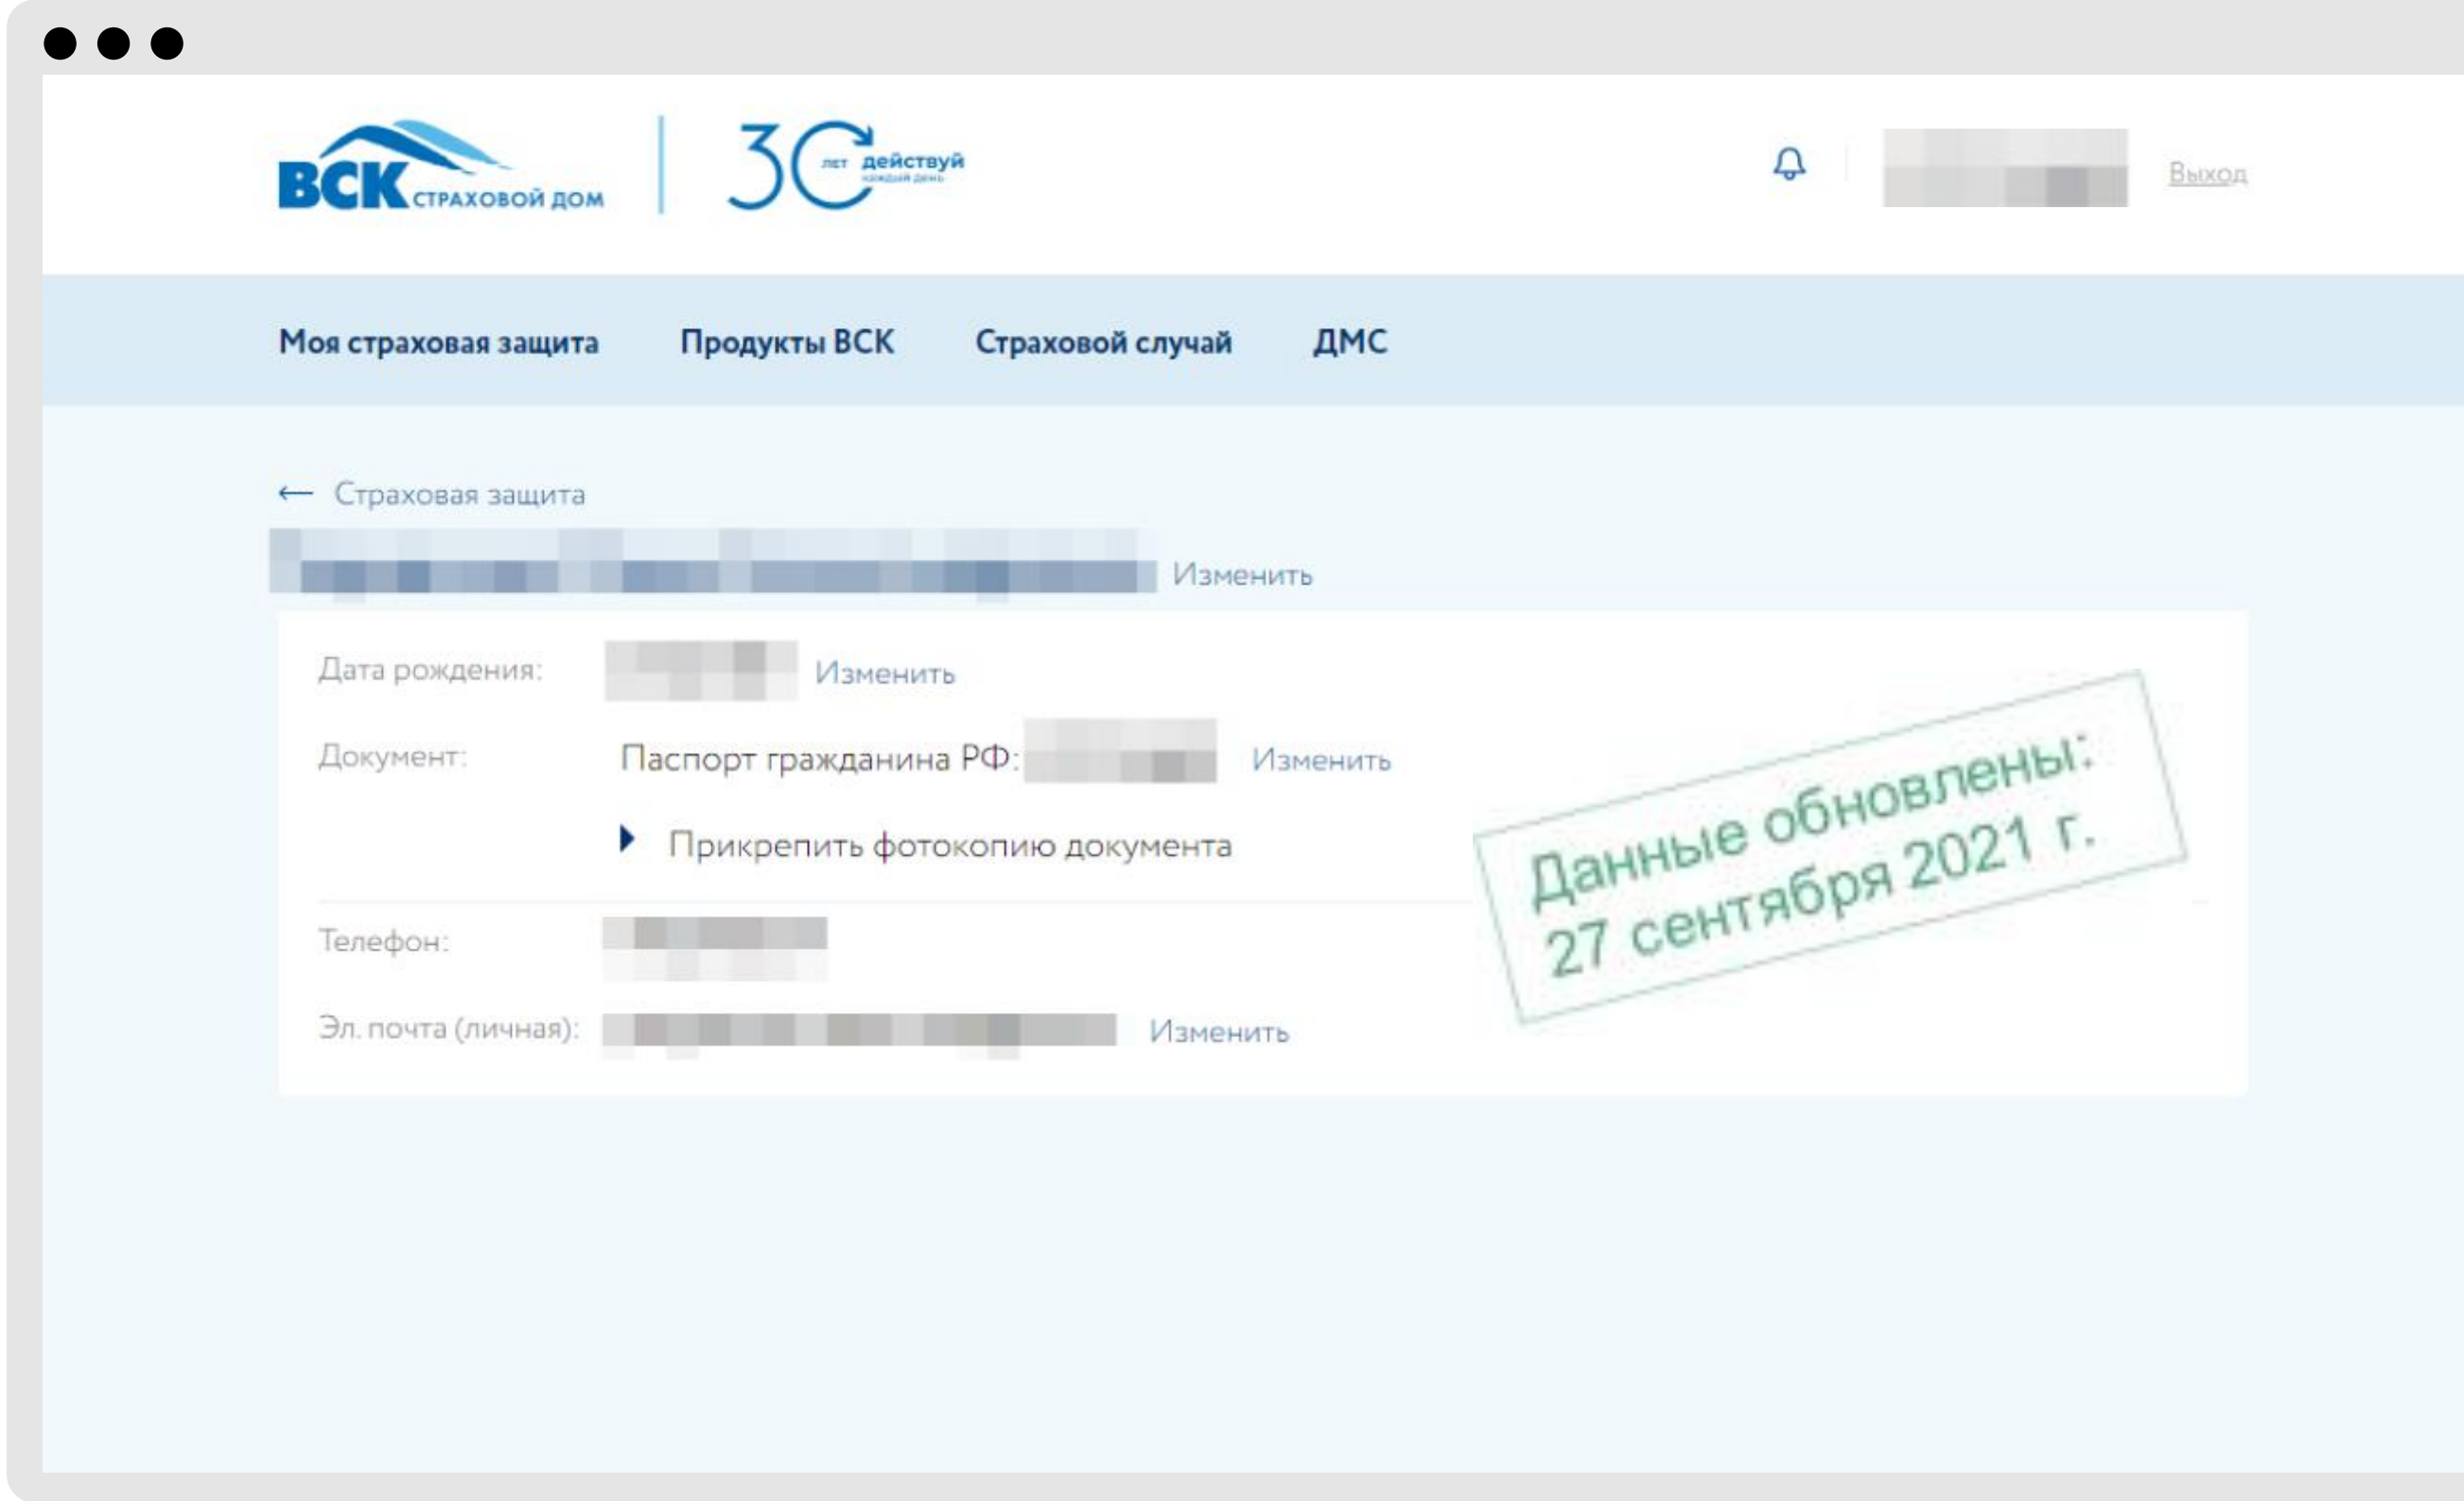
ВСК страховой дом | 30 лет действуй каждый день

Выход

Моя страховая защита Продукты ВСК Страховой случай ДМС

← Страховая защита

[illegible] Изменить

Дата рождения: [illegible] Изменить

Документ: Паспорт гражданина РФ: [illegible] Изменить

Прикрепить фотокопию документа

Телефон: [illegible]

Эл. почта (личная): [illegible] Изменить

Данные обновлены: 27 сентября 2021 г.